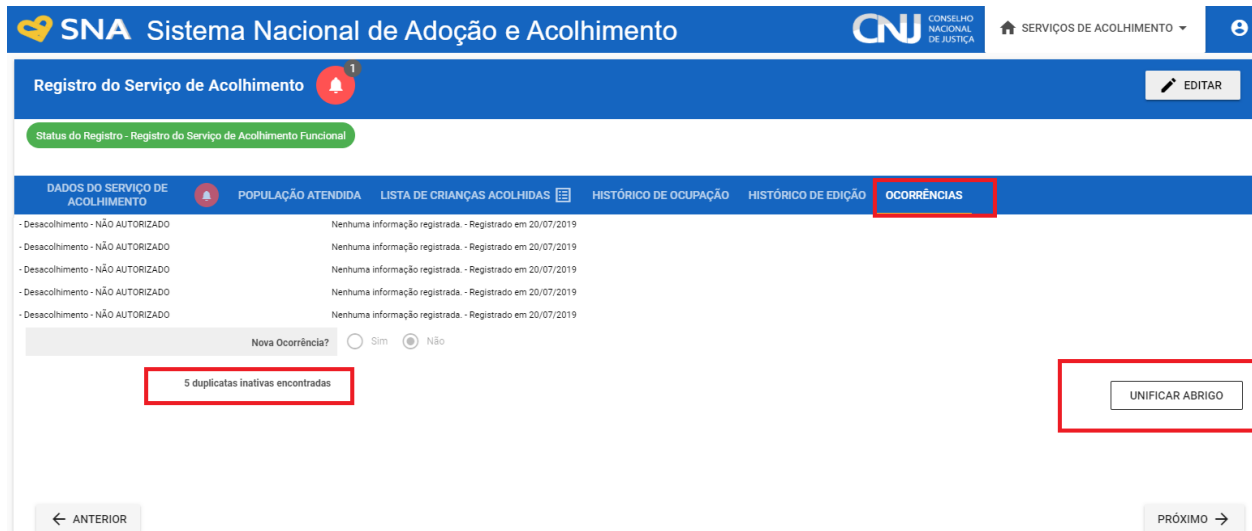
SNA Sistema Nacional de Adoção e Acolhimento

CNJ CONSELHO NACIONAL DE JUSTIÇA

SERVIÇOS DE ACOLHIMENTO

Registro do Serviço de Acolhimento 1

EDITAR

Status do Registro - Registro do Serviço de Acolhimento Funcional

DADOS DO SERVIÇO DE ACOLHIMENTO | POPULAÇÃO ATENDIDA | LISTA DE CRIANÇAS ACOLHIDAS | HISTÓRICO DE OCUPAÇÃO | HISTÓRICO DE EDIÇÃO | OCORRÊNCIAS

- Desacolhimento - NÃO AUTORIZADO Nenhuma informação registrada. - Registrado em 20/07/2019
- Desacolhimento - NÃO AUTORIZADO Nenhuma informação registrada. - Registrado em 20/07/2019
- Desacolhimento - NÃO AUTORIZADO Nenhuma informação registrada. - Registrado em 20/07/2019
- Desacolhimento - NÃO AUTORIZADO Nenhuma informação registrada. - Registrado em 20/07/2019
- Desacolhimento - NÃO AUTORIZADO Nenhuma informação registrada. - Registrado em 20/07/2019

Nova Ocorrência? Sim Não

5 duplicatas inativas encontradas

UNIFICAR ABRIGO

ANTERIOR

PRÓXIMO